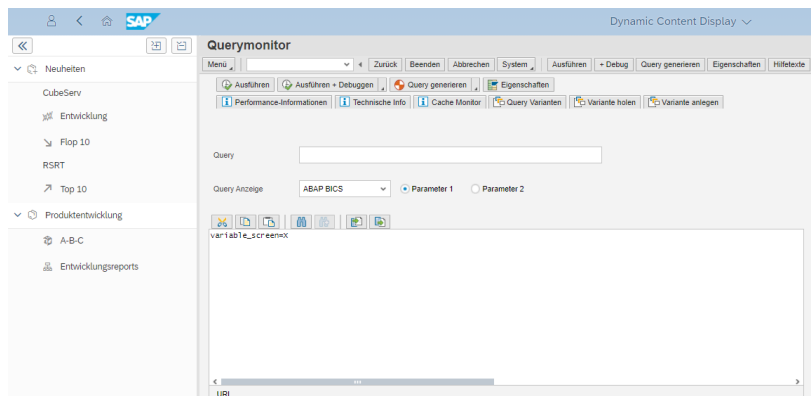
SAP

Dynamic Content Display

Neuheiten

CubeServ

Entwicklung

Flop 10

RSRT

Top 10

Produktentwicklung

A-B-C

Entwicklungsreports

Querymonitor

Menü | Zurück | Beenden | Abbrechen | System | Ausführen | + Debug | Query generieren | Eigenschaften | Hilfetexte

Ausführen | Ausführen + Debuggen | Query generieren | Eigenschaften

Performance-Informationen | Technische Info | Cache Monitor | Query Varianten | Variante holen | Variante anlegen

Query

Query Anzeige ABAP BICS Parameter 1 Parameter 2

variable_screen=X

URL